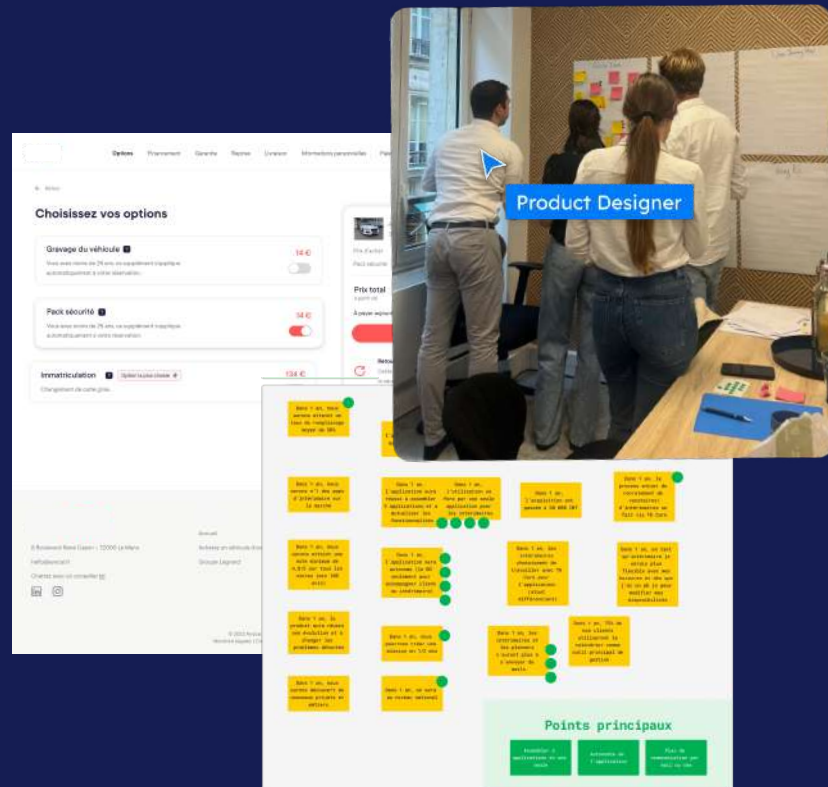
Options Financement Garantie Reprise Livraison Informations personnelles

Retour

Choisissez vos options

Gravage du véhicule
14 €

Pack sécurité
14 €

Immatriculation
Opter la plus chaude
134 €
Changement de carte grise

Prix total

Product Designer

Points principaux

Assembler 3 applications en une seule

Autonomie de l'application

Plus de communication par mail ou sms

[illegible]